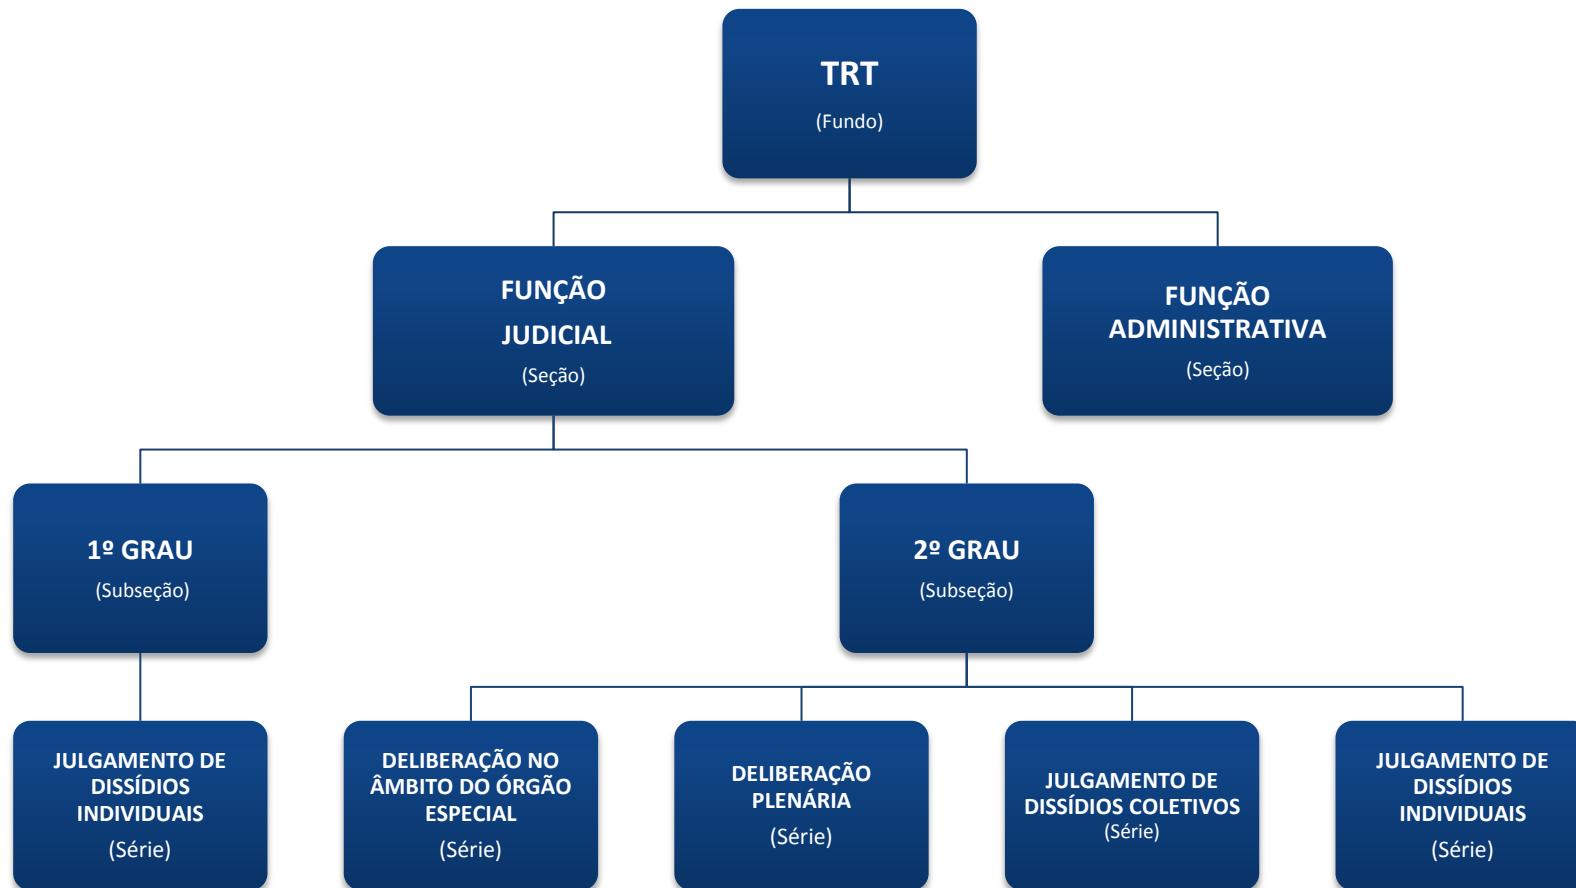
TRT
(Fundo)

FUNÇÃO JUDICIAL
(Seção)

FUNÇÃO ADMINISTRATIVA
(Seção)

1º GRAU
(Subseção)

2º GRAU
(Subseção)

JULGAMENTO DE DISSÍDIOS INDIVIDUAIS
(Série)

DELIBERAÇÃO NO ÂMBITO DO ÓRGÃO ESPECIAL
(Série)

DELIBERAÇÃO PLENÁRIA
(Série)

JULGAMENTO DE DISSÍDIOS COLETIVOS
(Série)

JULGAMENTO DE DISSÍDIOS INDIVIDUAIS
(Série)